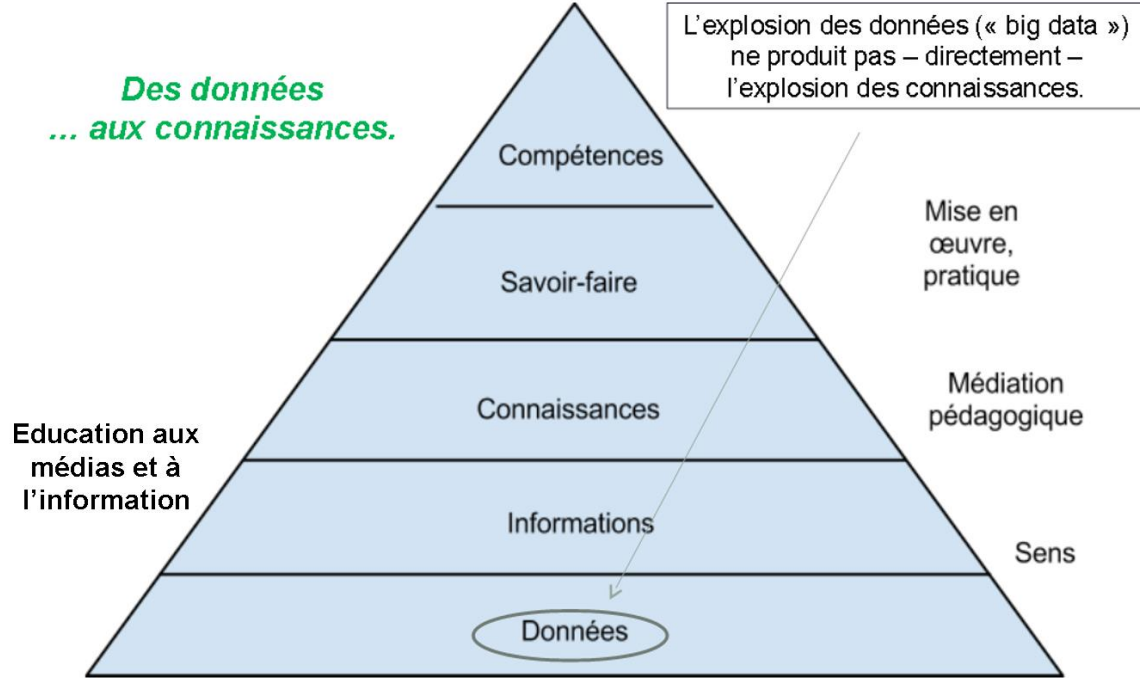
Des données
… aux connaissances.

L'explosion des données (« big data ») ne produit pas – directement – l'explosion des connaissances.

Compétences

Savoir-faire

Connaissances

Informations

Données

Mise en œuvre, pratique

Médiation pédagogique

Sens

Education aux médias et à l'information